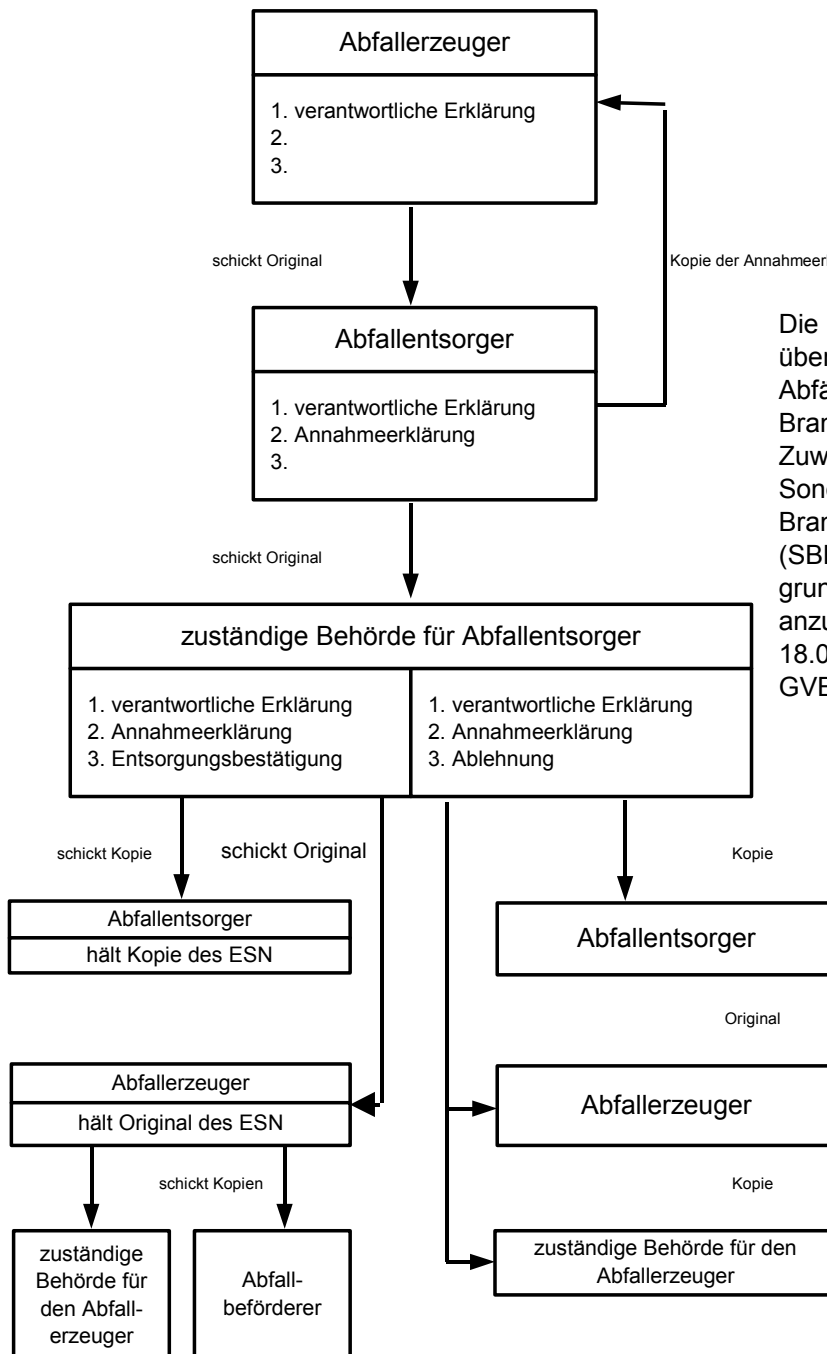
Abfallerzeuger

1. verantwortliche Erklärung
2.
3.

schickt Original

Kopie der Annahmeer

Abfallentsorger

1. verantwortliche Erklärung
2. Annahmeerklärung
3.

schickt Original

Die über Abfä Bran Zuw Sond Bran (SBI grun anzu 18.0 GVE

zuständige Behörde für Abfallentsorger

1. verantwortliche Erklärung
2. Annahmeerklärung
3. Entsorgungsbestätigung

1. verantwortliche Erklärung
2. Annahmeerklärung
3. Ablehnung

schickt Kopie

schickt Original

Kopie

Abfallentsorger

hält Kopie des ESN

Abfallentsorger

Original

Abfallerzeuger

hält Original des ESN

Abfallerzeuger

schickt Kopien

Kopie

zuständige Behörde für den Abfallerzeuger

Abfallbeförderer

zuständige Behörde für den Abfallerzeuger